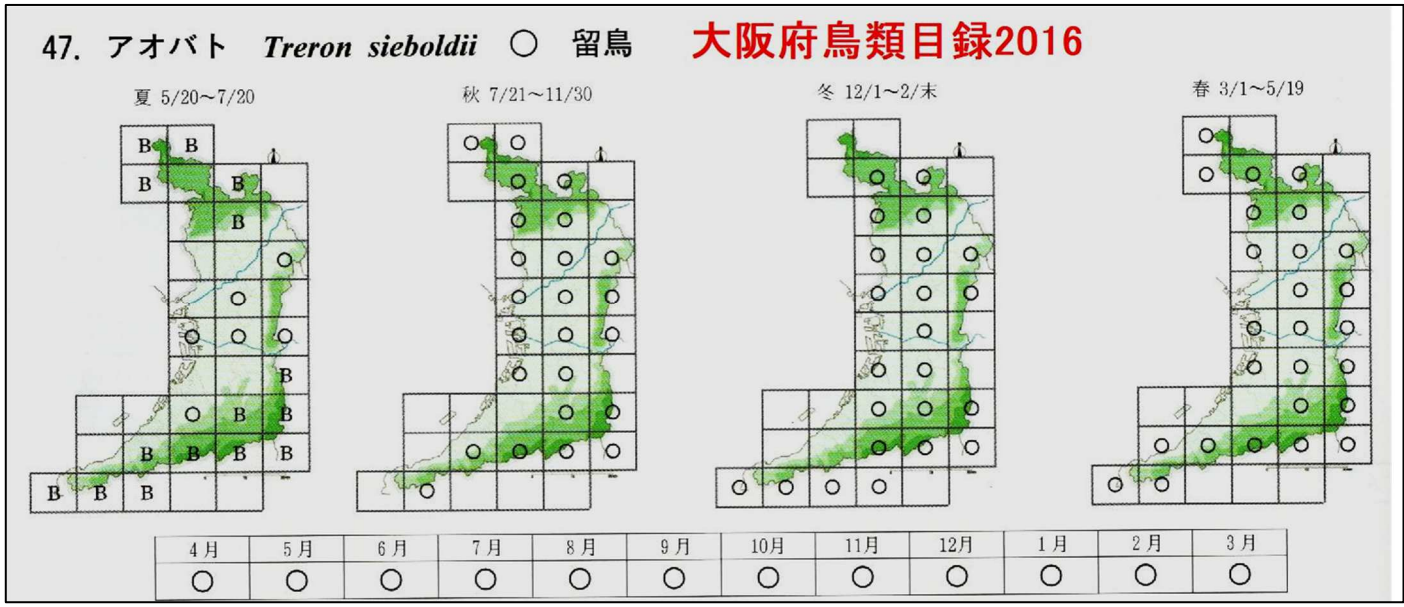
47. アオバト *Treron sieboldii* ○ 留鳥 大阪府鳥類目録2016

夏 5/20～7/20

B B
B B
B
○
○
○ ○ ○
B
○ B B
B B B B
B B B

秋 7/21～11/30

○ ○
○ ○
○ ○
○ ○ ○
○ ○ ○
○ ○ ○
○ ○
○ ○
○ ○ ○
○

冬 12/1～2/末

○ ○
○ ○
○ ○ ○
○ ○ ○
○ ○
○ ○
○ ○
○ ○
○ ○ ○ ○

春 3/1～5/19

○
○ ○ ○
○ ○
○ ○ ○
○ ○
○ ○ ○
○ ○ ○
○ ○
○ ○ ○ ○ ○
○ ○

| 4月 | 5月 | 6月 | 7月 | 8月 | 9月 | 10月 | 11月 | 12月 | 1月 | 2月 | 3月 |
|---|---|---|---|---|---|---|---|---|---|---|---|
| ○ | ○ | ○ | ○ | ○ | ○ | ○ | ○ | ○ | ○ | ○ | ○ |